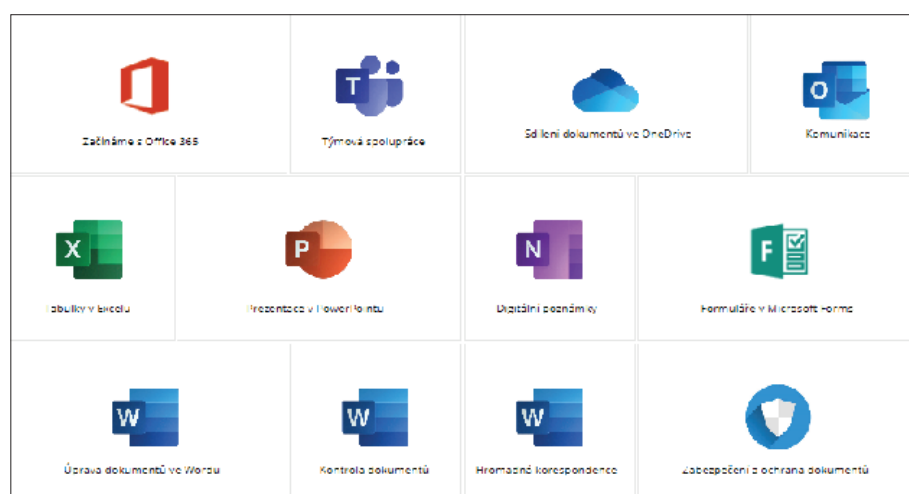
Začínáme s Office 365

T

Týmová spolupráce

Sdílení dokumentů ve OneDrive

O

Komunikace

X

Tabulky v Excelu

P

Prezentace v PowerPointu

N

Digitální poznámky

F

Formuláře v Microsoft Forms

W

Úprava dokumentů ve Wordu

W

Kontrola dokumentů

W

Hromadné korespondence

Zabezpečení a ochrana dokumentů